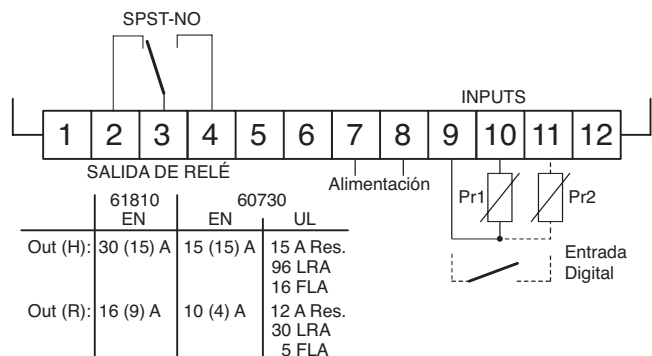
SPST-NO

INPUTS

1 2 3 4 5 6 7 8 9 10 11 12

SALIDA DE RELÉ

Alimentación

Pr1

Pr2

Entrada Digital

| | 61810 EN | 60730 EN | UL |
|---|---|---|---|
| Out (H): | 30 (15) A | 15 (15) A | 15 A Res. 96 LRA 16 FLA |
| Out (R): | 16 (9) A | 10 (4) A | 12 A Res. 30 LRA 5 FLA |